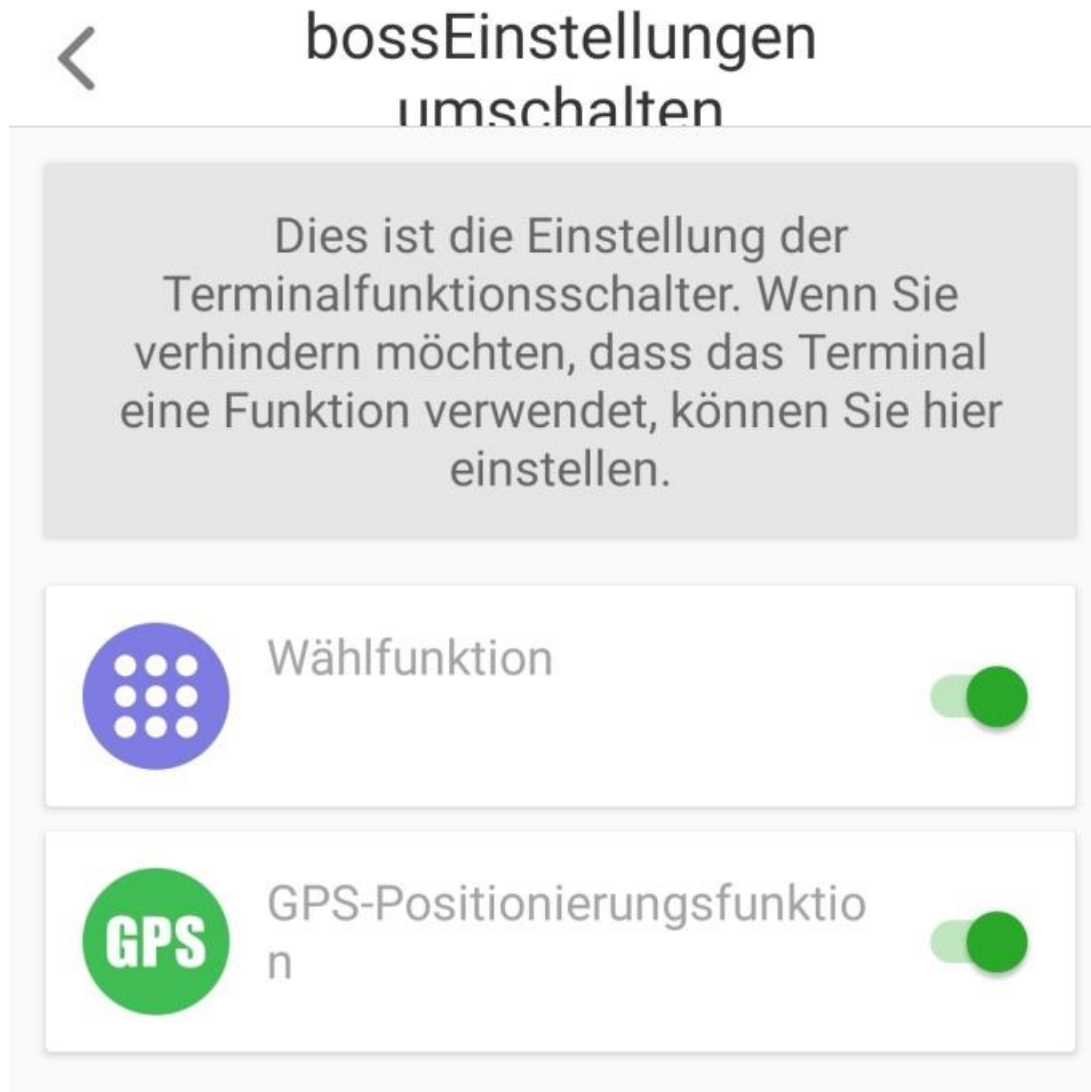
bossEinstellungen umschalten

Dies ist die Einstellung der Terminalfunktionsschalter. Wenn Sie verhindern möchten, dass das Terminal eine Funktion verwendet, können Sie hier einstellen.

Wählfunktion

GPS

GPS-Positionierungsfunktion